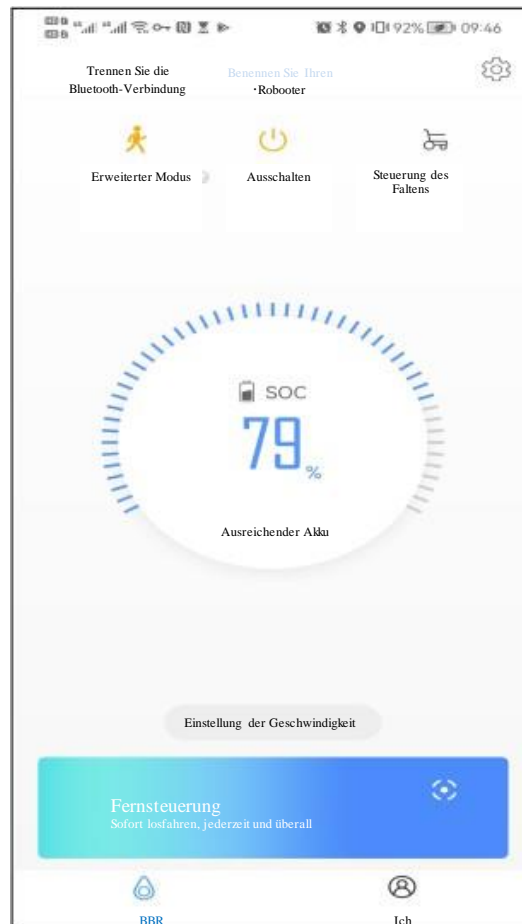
92% 09:46

Trennen Sie die Bluetooth-Verbindung

Benennen Sie Ihren ·Robooter

Erweiterter Modus

Ausschalten

Steuerung des Faltens

SOC

79 %

Ausreichender Akku

Einstellung der Geschwindigkeit

Fernsteuerung
Sofort losfahren, jederzeit und überall

BBR

Ich